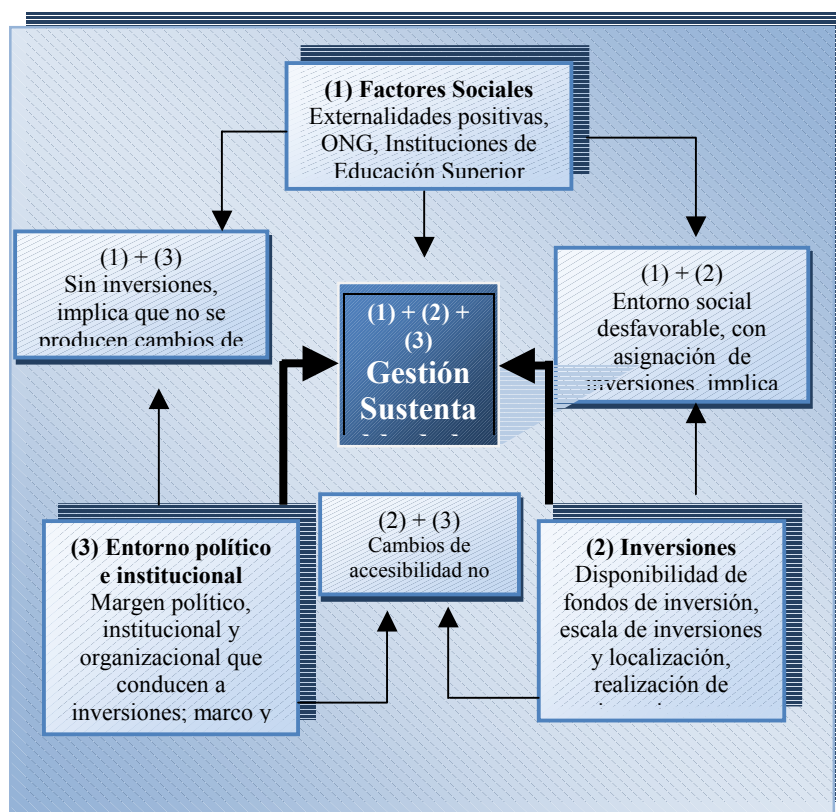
(1) Factores Sociales
Externalidades positivas, ONG, Instituciones de Educación Superior

(1) + (3)
Sin inversiones, implica que no se producen cambios de

(1) + (2) + (3)
Gestión Sustenta
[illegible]

(1) + (2)
Entorno social desfavorable, con asignación de inversiones, implica

(3) Entorno político e institucional
Margen político, institucional y organizacional que conducen a inversiones; marco y

(2) + (3)
Cambios de accesibilidad no

(2) Inversiones
Disponibilidad de fondos de inversión, escala de inversiones y localización, realización de
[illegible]